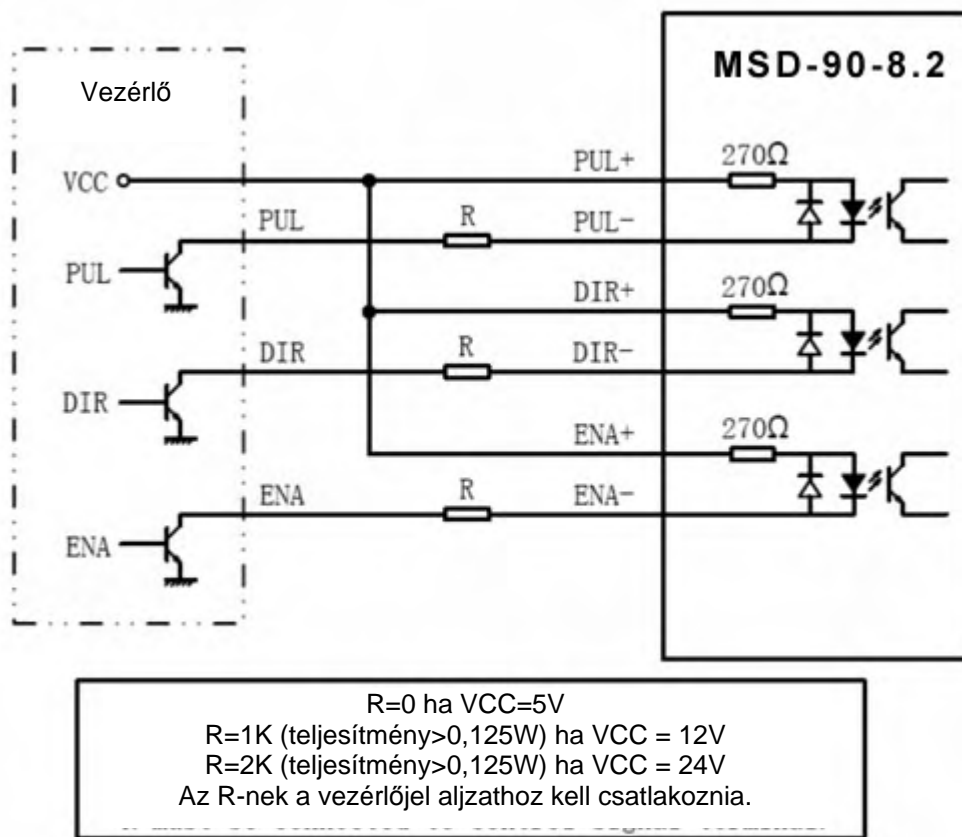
MSD-90-8.2

Vezérlő

VCC

PUL

DIR

ENA

PUL

DIR

ENA

R

R

R

PUL+

PUL−

DIR+

DIR−

ENA+

ENA−

270Ω

270Ω

270Ω

R=0 ha VCC=5V
R=1K (teljesítmény>0,125W) ha VCC = 12V
R=2K (teljesítmény>0,125W) ha VCC = 24V
Az R-nek a vezérlőjel aljzathoz kell csatlakoznia.

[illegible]